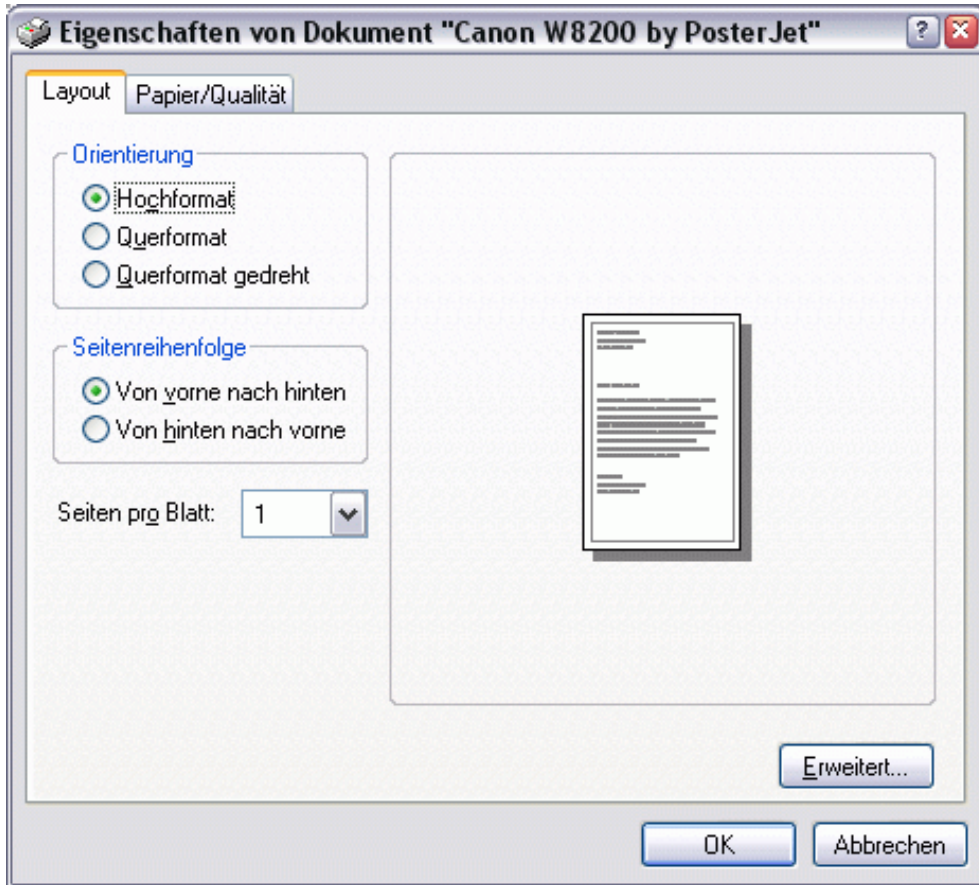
Eigenschaften von Dokument "Canon W8200 by PosterJet"

?

Layout

Papier/Qualität

Orientierung

Hochformat

Querformat

Querformat gedreht

Seitenreihenfolge

Von vorne nach hinten

Von hinten nach vorne

Seiten pro Blatt: 1

Erweitert...

OK

Abbrechen